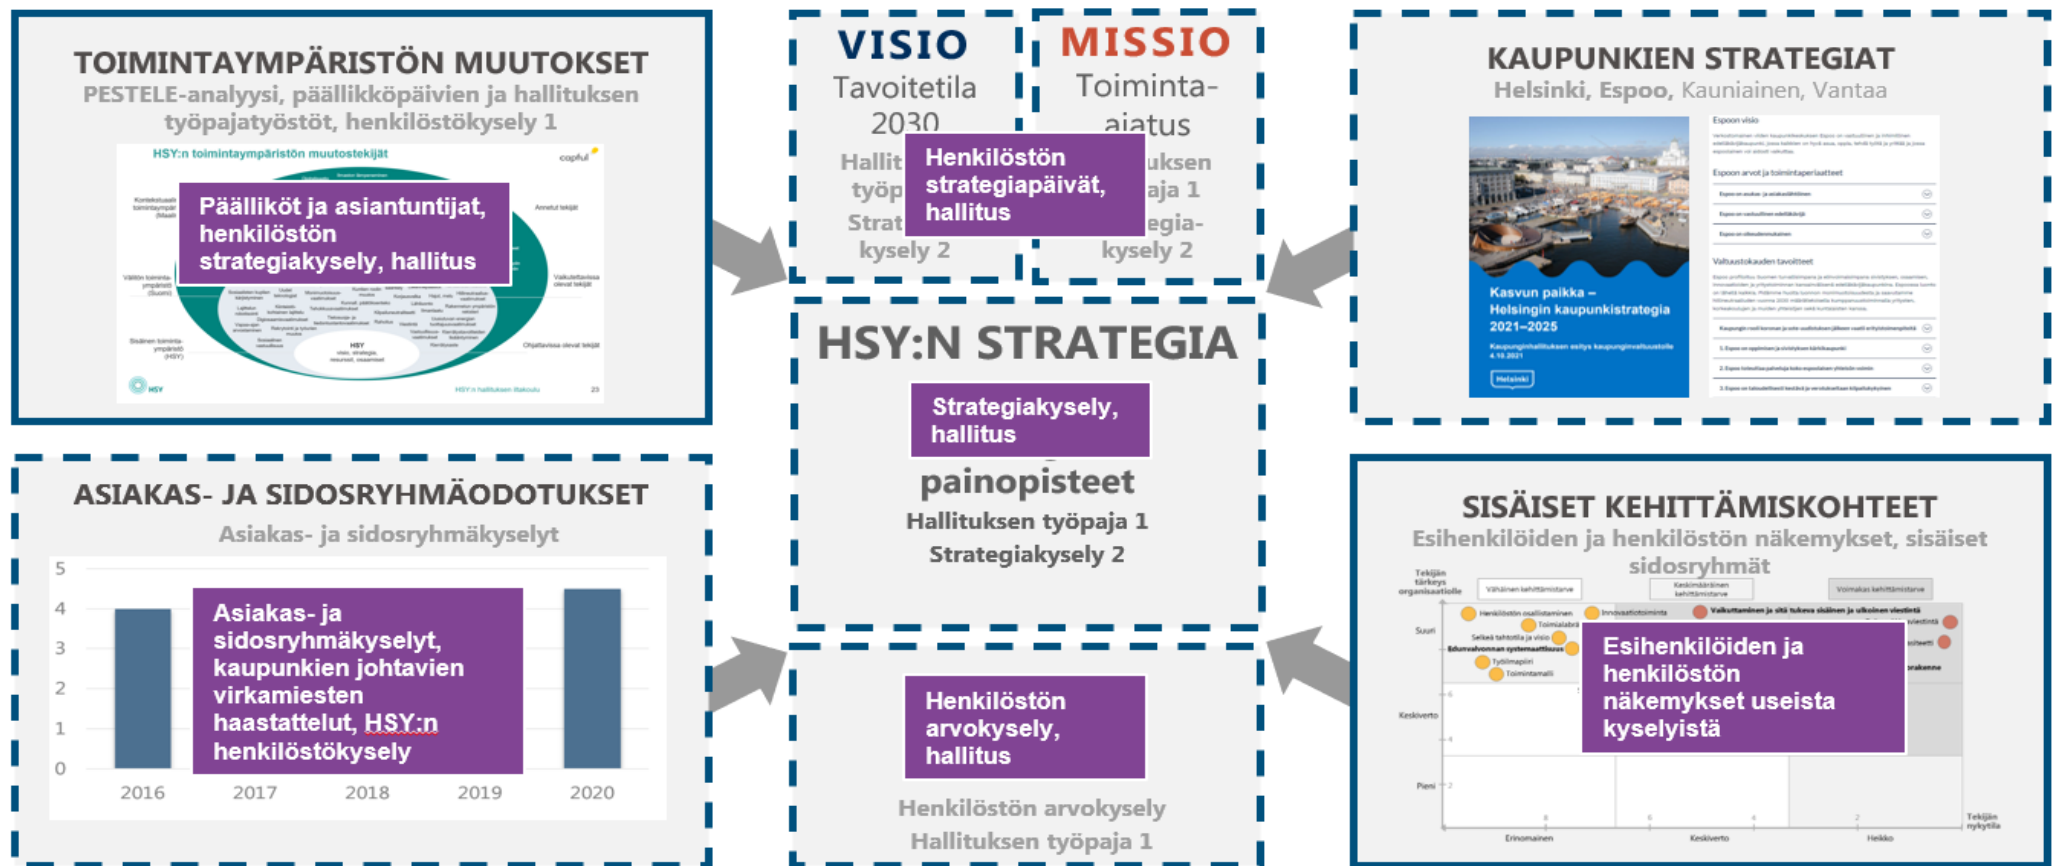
TOIMINTAYMPÄRISTÖN MUUTOKSET
PESTELE-analyysi, päällikköpäivien ja hallituksen työpajatyöstöt, henkilöstökysely 1

HSY:n toimintaympäristön muutostekijät

Päälliköt ja asiantuntijat, henkilöstön strategiakysely, hallitus

VISIO
Tavoitetila 2030
Hallit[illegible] työp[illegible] Strat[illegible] kysely 2

MISSIO
Toiminta-ajatus
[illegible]uksen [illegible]aja 1 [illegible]egia-kysely 2

Henkilöstön strategiapäivät, hallitus

KAUPUNKIEN STRATEGIAT
Helsinki, Espoo, Kauniainen, Vantaa

Kasvun paikka – Helsingin kaupunkistrategia 2021–2025

Espoon visio
Espoon arvot ja toimintaperiaatteet
Valtuustokauden tavoitteet

HSY:N STRATEGIA
Strategiakysely, hallitus
painopisteet
Hallituksen työpaja 1
Strategiakysely 2

ASIAKAS- JA SIDOSRYHMÄODOTUKSET
Asiakas- ja sidosryhmäkyselyt

5
4
3
2
1
0
2016 2017 2018 2019 2020

Asiakas- ja sidosryhmäkyselyt, kaupunkien johtavien virkamiesten haastattelut, HSY:n henkilöstökysely

Henkilöstön arvokysely, hallitus
Henkilöstön arvokysely
Hallituksen työpaja 1

SISÄISET KEHITTÄMISKOHTEET
Esihenkilöiden ja henkilöstön näkemykset, sisäiset sidosryhmät

Esihenkilöiden ja henkilöstön näkemykset useista kyselyistä